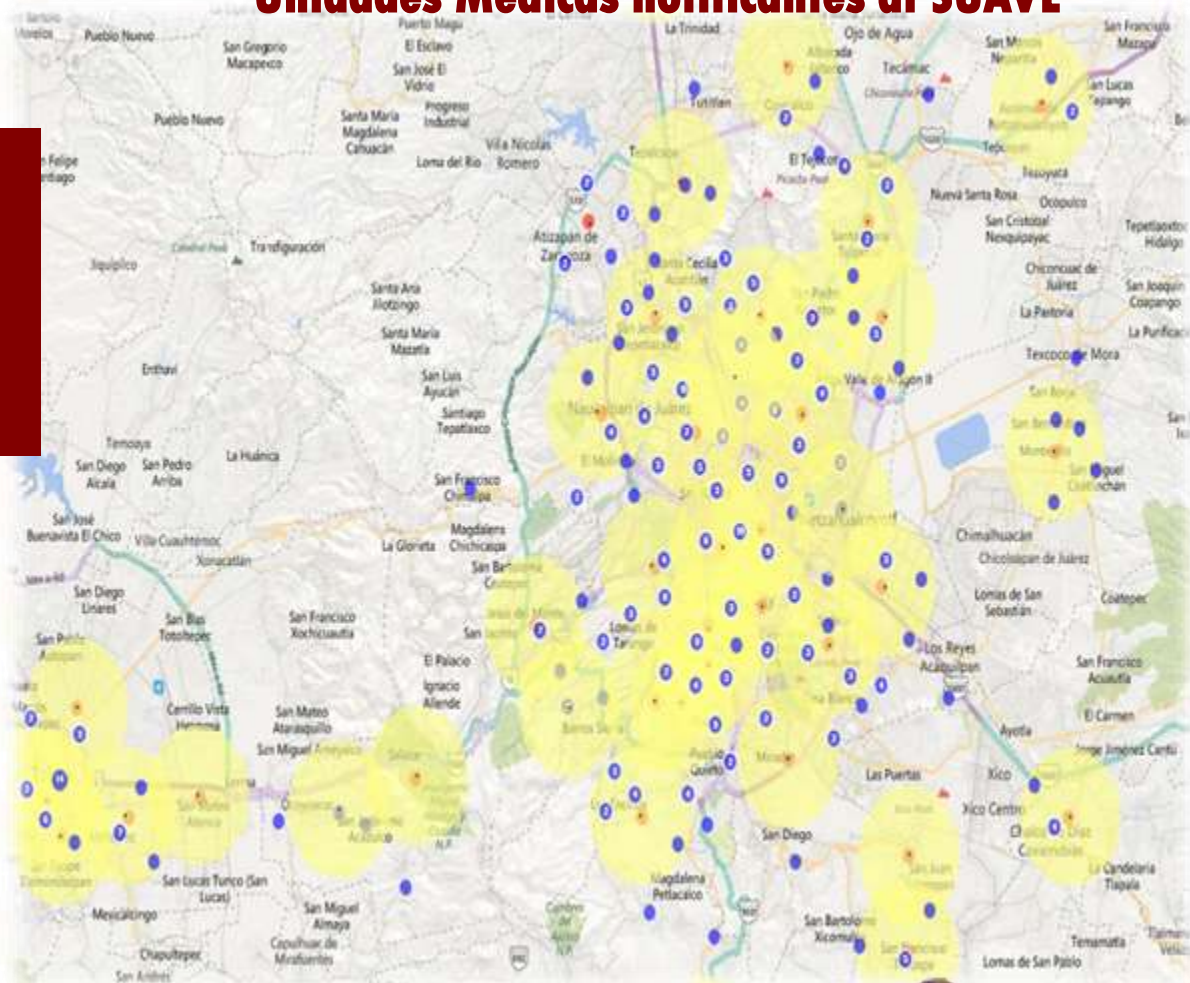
Unidades Médicas notificantes al SUAVE

Pueblo Nuevo
San Gregorio Macapexco
Puerto Magu
El Esclavo
San José El Vidrio
La Trinidad
Ojo de Agua
Tecámac
San Francisco Mazapa
San Lucas Xolox
Pueblo Nuevo
Santa María Magdalena Cahuacán
Progreso Industrial
Loma del Río
Villa Nicolás Romero
Tultitlán
Coacalco
El Tejocote
Tezoyuca
Ocopulco
San Felipe Santiago
Transfiguración
Atizapán de Zaragoza
Nueva Santa Rosa
San Cristóbal Nexquipayac
Tepetlaoxtoc Hidalgo
Jiquipilco
Santa Ana Jilotzingo
Santa María Mazatla
Chiconcuac de Juárez
San Joaquín Coapango
La Pastoría
La Purificación
Texcoco de Mora
Enthavi
San Luis Ayucán
Santiago Tepatlaxco
Naucalpan de Juárez
Valle de Aragón
San Miguel Coatlinchan
Temoaya
San Diego Alcalá
San Pedro Arriba
La Huánica
San Francisco Chimalpa
Magdalena Chichicaspa
San José Buenavista El Chico
Villa Cuauhtémoc
La Glorieta
Xonacatlán
Chimalhuacán
Chicoloapan de Juárez
San Diego Linares
San Blas Totoltepec
San Francisco Xochicuautla
Lomas de San Sebastián
Coatepec
San Pablo Autopan
Cerrillo Vista Hermosa
El Palacio
Ignacio Allende
Los Reyes Acaquilpan
San Francisco Acuautla
San Mateo Atarasquillo
San Miguel Ameyalco
El Carmen
Ayotla
Jorge Jiménez Cantú
Las Puertas
Xico
Xico Centro
Chalco de Díaz Covarrubias
San Diego
San Lucas Tunco (San Lucas)
Mexicaltzingo
San Miguel Almaya
Capulhuac de Mirafuentes
Chapultepec
San Andrés
Magdalena Petlacalco
San Bartolo Xicomulco
La Candelaria Tlapala
Temamatla
Lomas de San Pablo